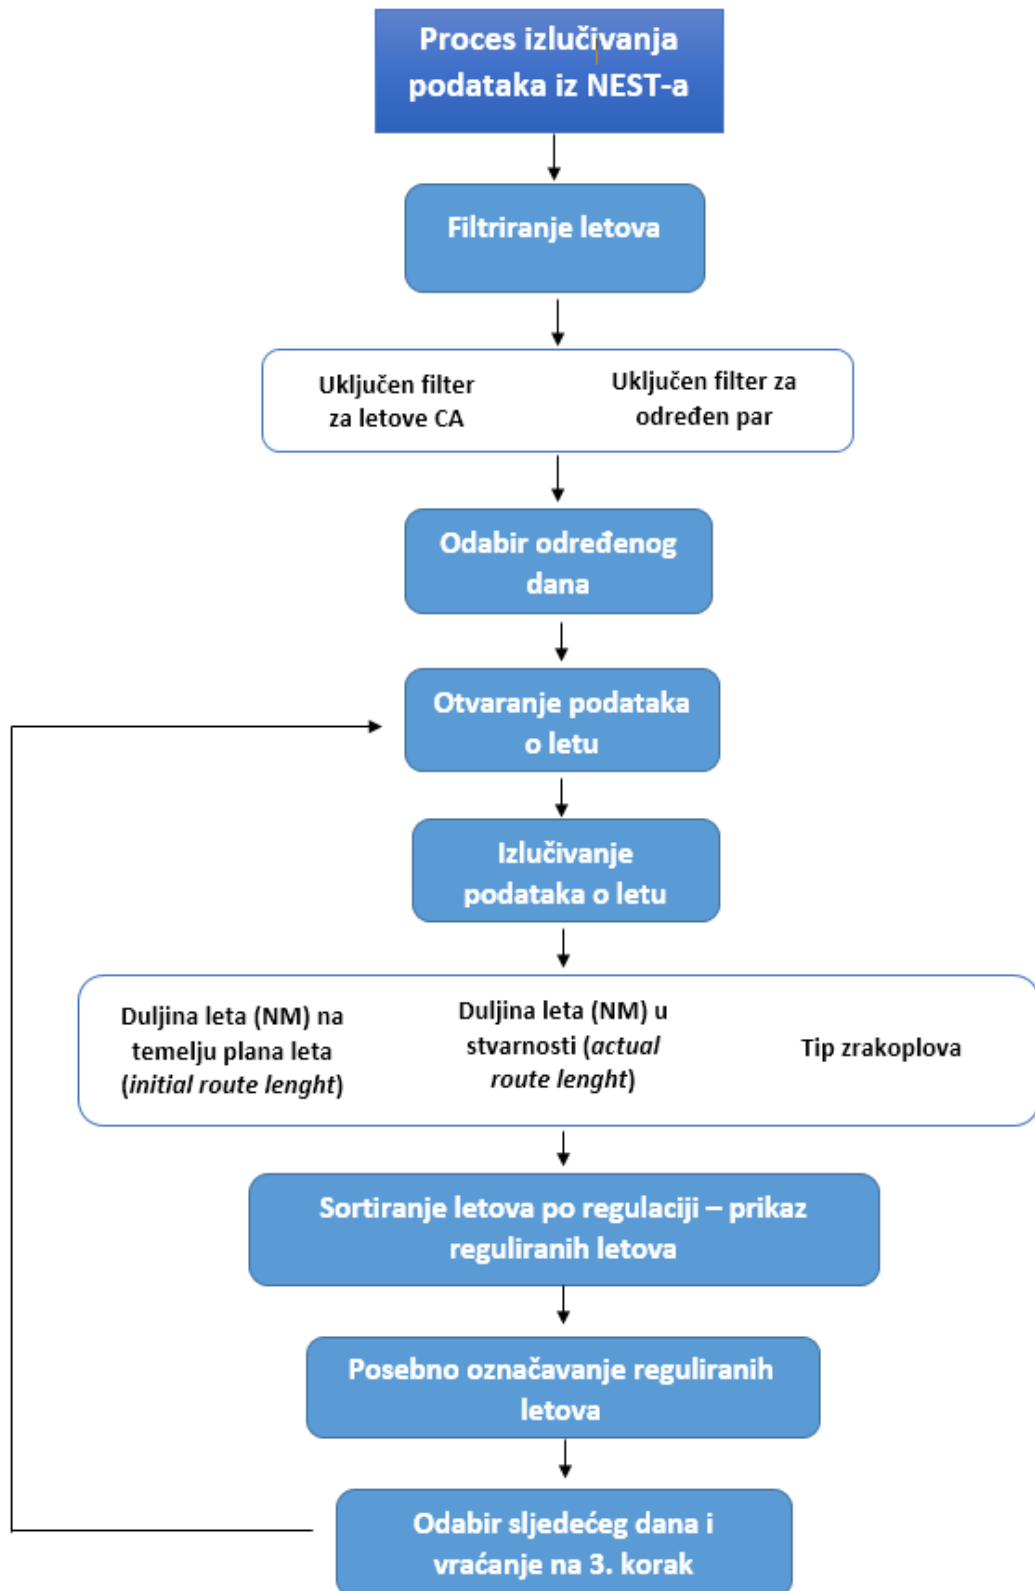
Proces izlučivanja podataka iz NEST-a

Filtriranje letova

Uključen filter za letove CA

Uključen filter za određen par

Odabir određenog dana

Otvaranje podataka o letu

Izlučivanje podataka o letu

Duljina leta (NM) na temelju plana leta (*initial route lenght*)

Duljina leta (NM) u stvarnosti (*actual route lenght*)

Tip zrakoplova

Sortiranje letova po regulaciji – prikaz reguliranih letova

Posebno označavanje reguliranih letova

Odabir sljedećeg dana i vraćanje na 3. korak